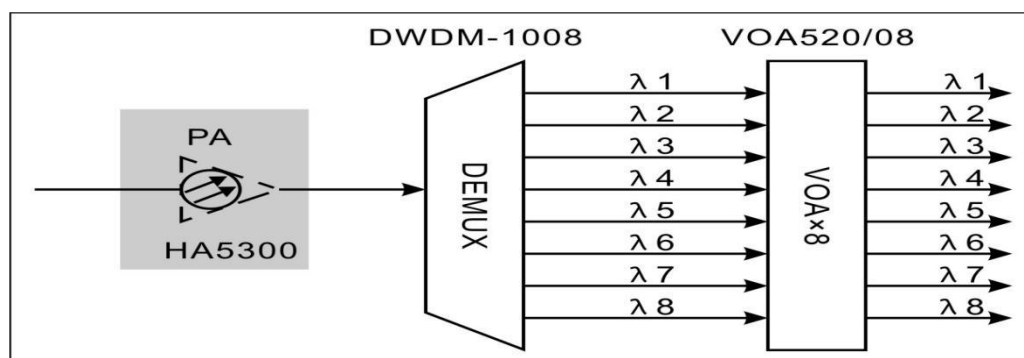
DWDM-1008

VOA520/08

PA

HA5300

DEMUX

$\lambda$ 1
$\lambda$ 2
$\lambda$ 3
$\lambda$ 4
$\lambda$ 5
$\lambda$ 6
$\lambda$ 7
$\lambda$ 8

VOA×8

$\lambda$ 1
$\lambda$ 2
$\lambda$ 3
$\lambda$ 4
$\lambda$ 5
$\lambda$ 6
$\lambda$ 7
$\lambda$ 8